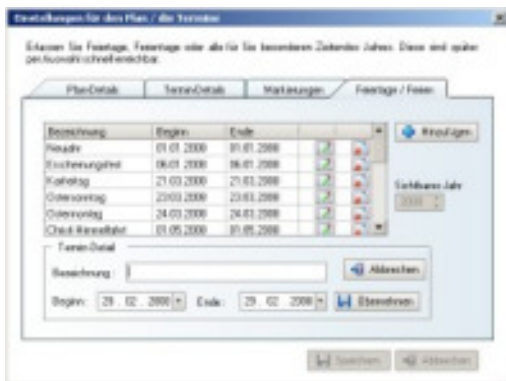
Einstellungen für den Plan / die Termine

Erfassen Sie Feiertage, Ferientage oder alle für Sie besonderen Zeiten des Jahres. Diese sind später per Auswahl schnell erreichbar.

Plan-Detail | Termin-Detail | Markierungen | Feiertage / Ferien

| Bezeichnung | Beginn | Ende | | |
|---|---|---|---|---|
| Neujahr | 01.01.2008 | 01.01.2008 | | |
| Erscheinungsfest | 06.01.2008 | 06.01.2008 | | |
| Karfreitag | 21.03.2008 | 21.03.2008 | | |
| Ostersonntag | 23.03.2008 | 23.03.2008 | | |
| Ostermontag | 24.03.2008 | 24.03.2008 | | |
| Christi Himmelfahrt | 01.05.2008 | 01.05.2008 | | |

Hinzufügen

Sichtbares Jahr
2008

Termin-Detail
Bezeichnung :
Abbrechen
Beginn: 29 . 02 . 2008
Ende: 29 . 02 . 2008
Übernehmen

Speichern
Abbrechen